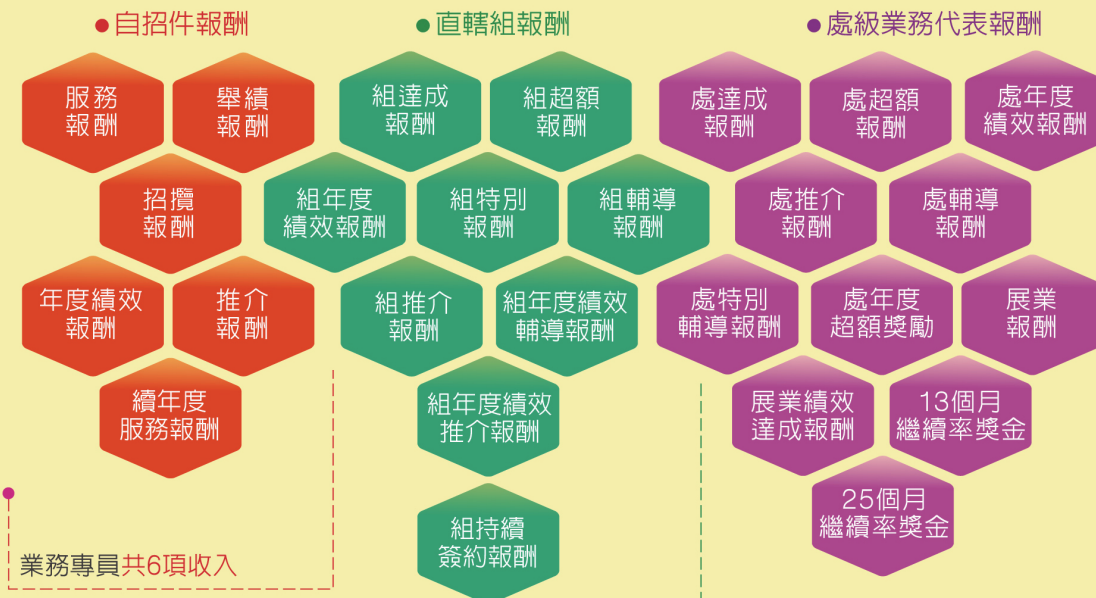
●自招件報酬

服務報酬
舉績報酬
招攬報酬
年度績效報酬
推介報酬
續年度服務報酬

業務專員共6項收入

●直轄組報酬

組達成報酬
組超額報酬
組年度績效報酬
組特別報酬
組輔導報酬
組推介報酬
組年度績效輔導報酬
組年度績效推介報酬
組持續簽約報酬

●處級業務代表報酬

處達成報酬
處超額報酬
處年度績效報酬
處推介報酬
處輔導報酬
處特別輔導報酬
處年度超額獎勵
展業報酬
展業績效達成報酬
13個月繼續率獎金
25個月繼續率獎金